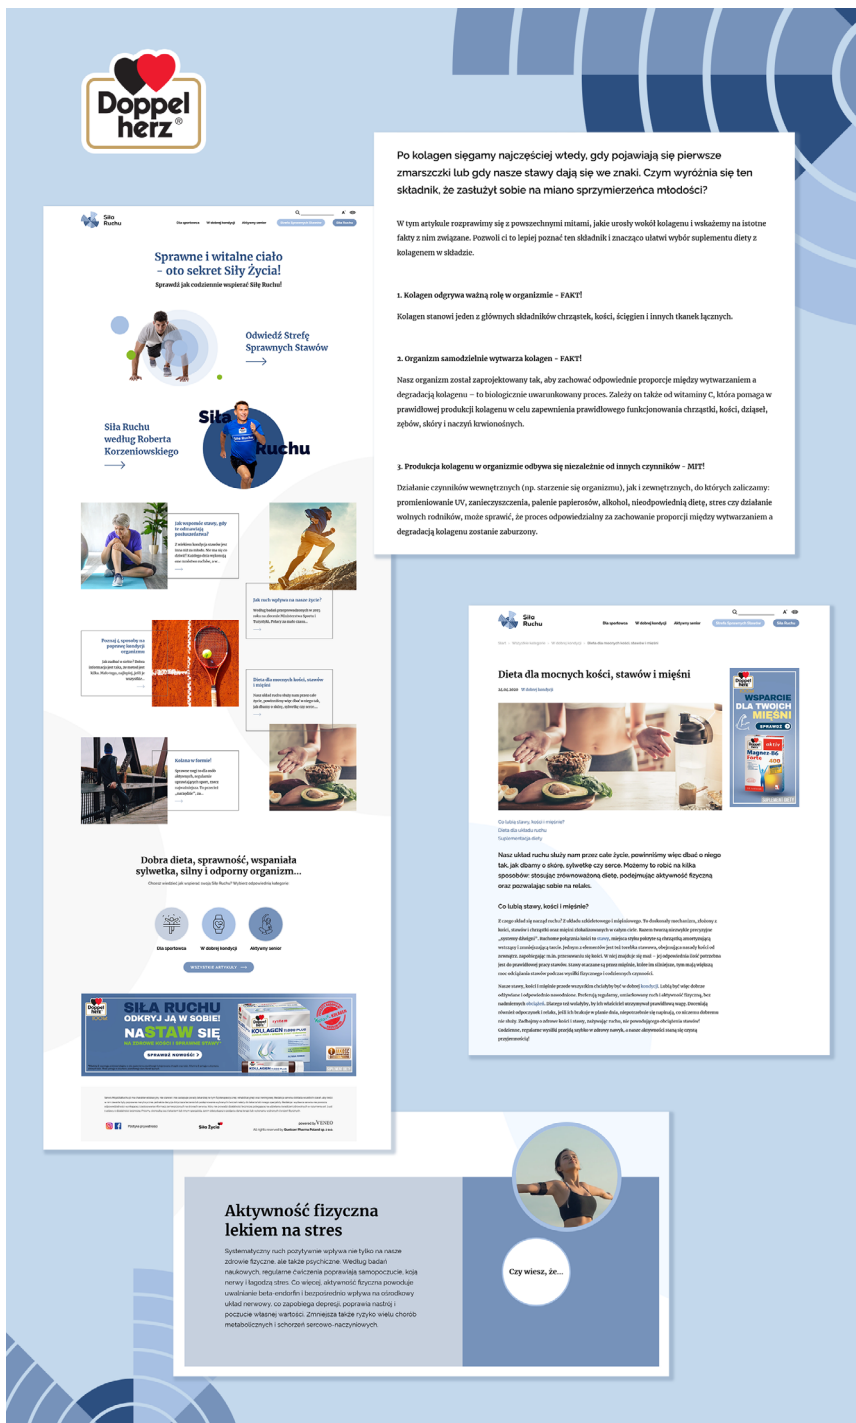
Doppel herz®

Po kolagen sięgamy najczęściej wtedy, gdy pojawiają się pierwsze zmarszczki lub gdy nasze stawy dają się we znaki. Czym wyróżnia się ten składnik, że zasłużył sobie na miano sprzymierzeńca młodości?

W tym artykule rozprawimy się z powszechnymi mitami, jakie urosły wokół kolagenu i wskażemy na istotne fakty z nim związane. Pozwoli ci to lepiej poznać ten składnik i znacząco ułatwi wybór suplementu diety z kolagenem w składzie.

1. Kolagen odgrywa ważną rolę w organizmie - FAKT!

Kolagen stanowi jeden z głównych składników chrząstek, kości, ścięgien i innych tkanek łącznych.

2. Organizm samodzielnie wytwarza kolagen - FAKT!

Nasz organizm został zaprojektowany tak, aby zachować odpowiednie proporcje między wytwarzaniem a degradacją kolagenu – to biologicznie uwarunkowany proces. Zależy on także od witaminy C, która pomaga w prawidłowej produkcji kolagenu w celu zapewnienia prawidłowego funkcjonowania chrząstki, kości, dziąseł, zębów, skóry i naczyń krwionośnych.

3. Produkcja kolagenu w organizmie odbywa się niezależnie od innych czynników - MIT!

Działanie czynników wewnętrznych (np. starzenie się organizmu), jak i zewnętrznych, do których zaliczamy: promieniowanie UV, zanieczyszczenia, palenie papierosów, alkohol, nieodpowiednią dietę, stres czy działanie wolnych rodników, może sprawić, że proces odpowiedzialny za zachowanie proporcji między wytwarzaniem a degradacją kolagenu zostanie zaburzony.

Siła Ruchu

Sprawne i witalne ciało – oto sekret Siły Życia!
Sprawdź jak codziennie wspierać Siłę Ruchu!

Odwiedź Strefę Sprawnych Stawów

Siła Ruchu według Roberta Korzeniowskiego

Siła Ruchu

Jak wspomóc stawy, gdy te odmawiają posłuszeństwa?

Jak ruch wpływa na nasze życie?

Poznaj 5 sposobów na poprawę kondycji organizmu

Dieta dla mocnych kości, stawów i mięśni

Kolana w formie!

Dobra dieta, sprawność, wspaniała sylwetka, silny i odporny organizm...

Dla sportowca
W dobrej kondycji
Aktywny senior

WSZYSTKIE ARTYKUŁY

SIŁA RUCHU
ODKRYJ JĄ W SOBIE!
NASTAW SIĘ
NA ZDROWE KOŚCI I SPRAWNE STAWY
SPRAWDŹ NOWOŚCI

Siła Życia

Siła Ruchu

Dieta dla mocnych kości, stawów i mięśni

WSPARCIE DLA TWOICH MIĘŚNI
SPRAWDŹ

Nasz układ ruchu służy nam przez całe życie, powinniśmy więc dbać o niego tak, jak dbamy o skórę, sylwetkę czy serce. Możemy to robić na kilka sposobów: stosując zrównoważoną dietę, podejmując aktywność fizyczną oraz pozwalając sobie na relaks.

Co lubią stawy, kości i mięśnie?

Aktywność fizyczna lekiem na stres

Systematyczny ruch pozytywnie wpływa nie tylko na nasze zdrowie fizyczne, ale także psychiczne. Według badań naukowych, regularne ćwiczenia poprawiają samopoczucie, koją nerwy i łagodzą stres. Co więcej, aktywność fizyczna powoduje uwalnianie beta-endorfin i bezpośrednio wpływa na ośrodkowy układ nerwowy, co zapobiega depresji, poprawia nastrój i poczucie własnej wartości. Zmniejsza także ryzyko wielu chorób metabolicznych i schorzeń sercowo-naczyniowych.

Czy wiesz, że...